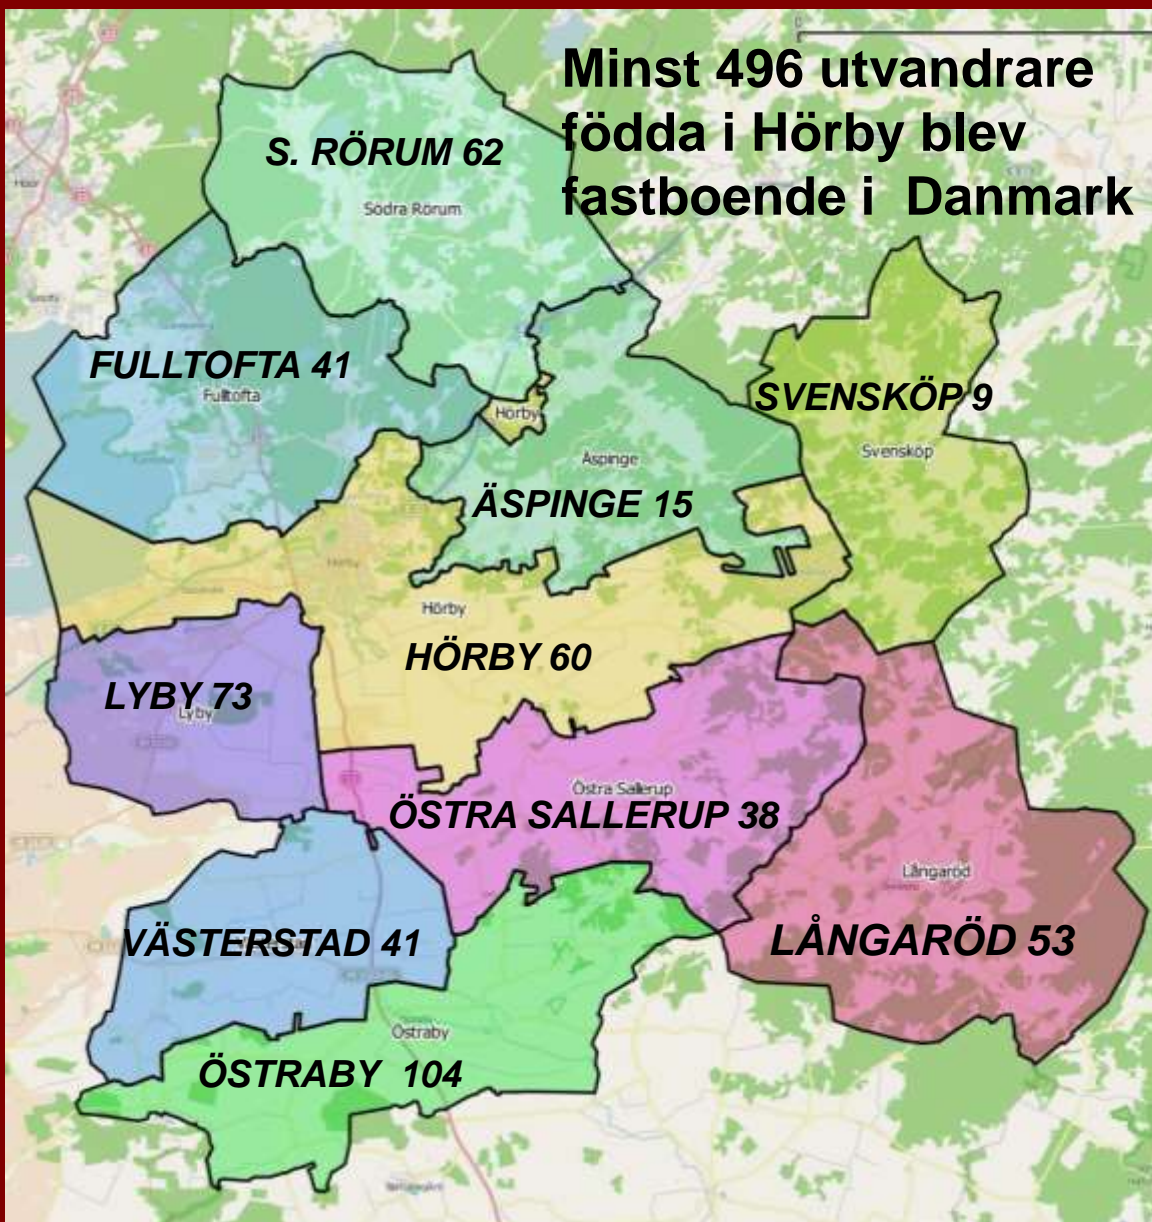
Minst 496 utvandrare födda i Hörby blev fastboende i Danmark

S. RÖRUM 62
Södra Rörum

FULLTOFTA 41
Fulltofta

Hörby

SVENSKÖP 9
Svensköp

Äspinge
ÄSPINGE 15

Hörby
HÖRBY 60

LYBY 73
Lyby

Östra Sallerup
ÖSTRA SALLERUP 38

Långaröd

VÄSTERSTAD 41

LÅNGARÖD 53

Östraby
ÖSTRABY 104